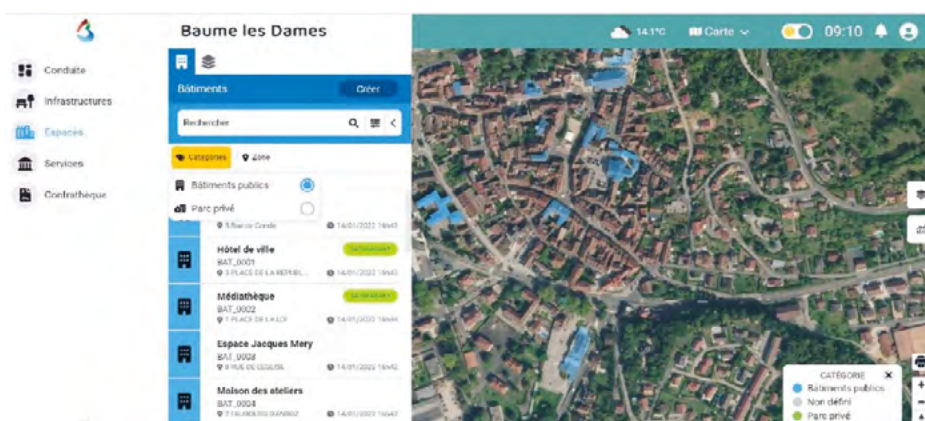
Baume les Dames

Conduite
Infrastructures
Espaces
Services
Contrathèque

Bâtiments
Créer
Rechercher
Catégories
Zone
Bâtiments publics
Parc privé
5 Rue de Condé
14/01/2022 16h43
Hôtel de ville
En service
BAT_0001
3 PLACE DE LA REPUBL...
14/01/2022 16h43
Médiathèque
En service
BAT_0002
7 PLACE DE LA LOI
14/01/2022 16h44
Espace Jacques Mery
BAT_0003
8 RUE DE L'EGLISE
14/01/2022 16h42
Maison des ateliers
BAT_0004
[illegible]
14/01/2022 16h42

14.1°C
Carte
09:10

CATÉGORIE
Bâtiments publics
Non défini
Parc privé
+
-